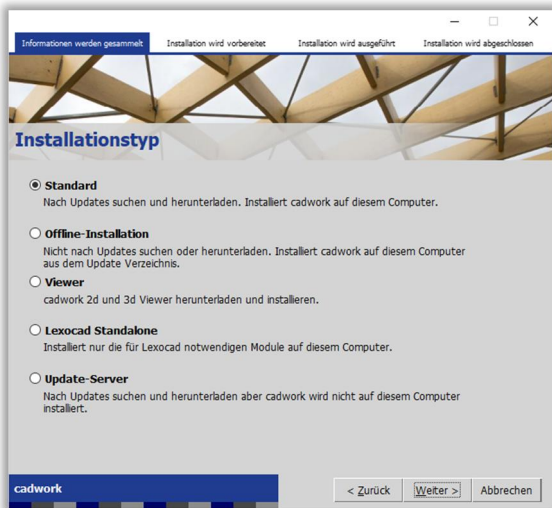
Informationen werden gesammelt | Installation wird vorbereitet | Installation wird ausgeführt | Installation wird abgeschlossen

Installationstyp

Standard
Nach Updates suchen und herunterladen. Installiert cadwork auf diesem Computer.

Offline-Installation
Nicht nach Updates suchen oder herunterladen. Installiert cadwork auf diesem Computer aus dem Update Verzeichnis.

Viewer
cadwork 2d und 3d Viewer herunterladen und installieren.

Lexocad Standalone
Installiert nur die für Lexocad notwendigen Module auf diesem Computer.

Update-Server
Nach Updates suchen und herunterladen aber cadwork wird nicht auf diesem Computer installiert.

cadwork

< Zurück | Weiter > | Abbrechen